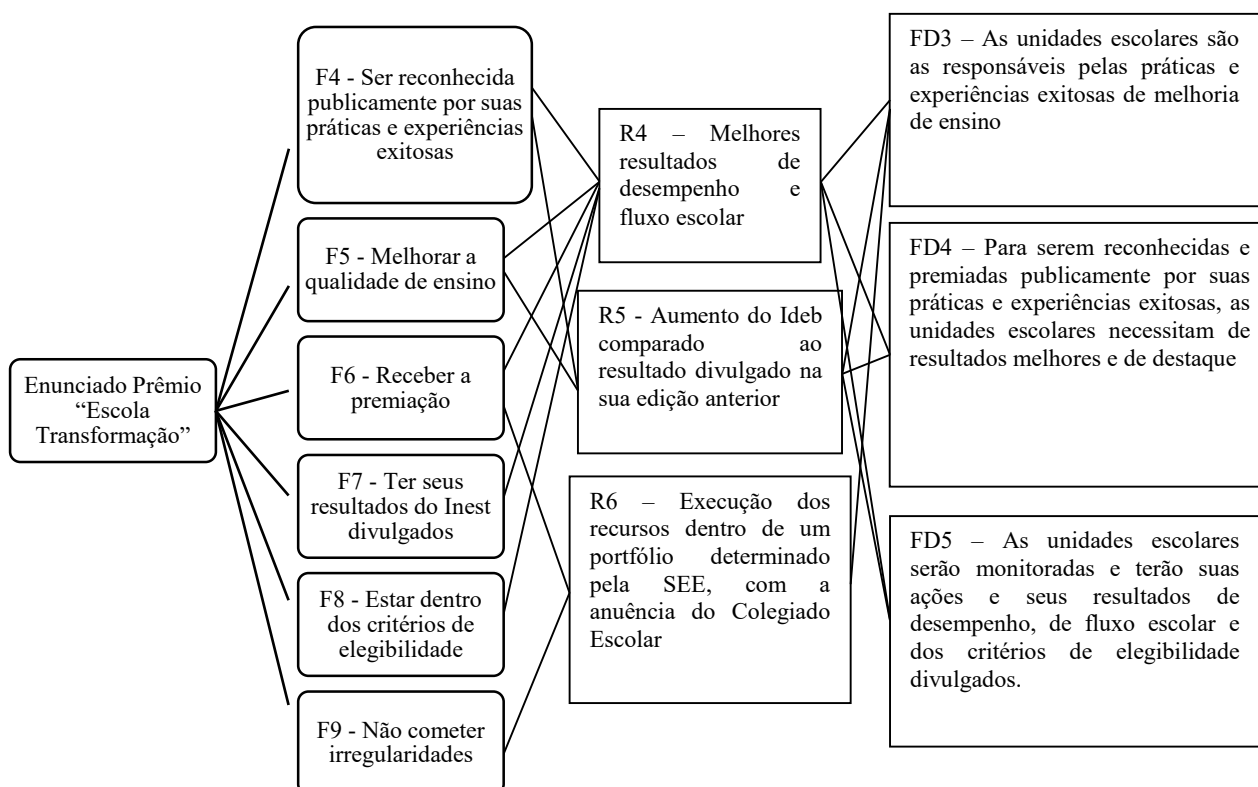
Enunciado Prêmio "Escola Transformação"

F4 - Ser reconhecida publicamente por suas práticas e experiências exitosas

F5 - Melhorar a qualidade de ensino

F6 - Receber a premiação

F7 - Ter seus resultados do Inest divulgados

F8 - Estar dentro dos critérios de elegibilidade

F9 - Não cometer irregularidades

R4 – Melhores resultados de desempenho e fluxo escolar

R5 - Aumento do Ideb comparado ao resultado divulgado na sua edição anterior

R6 – Execução dos recursos dentro de um portfólio determinado pela SEE, com a anuência do Colegiado Escolar

FD3 – As unidades escolares são as responsáveis pelas práticas e experiências exitosas de melhoria de ensino

FD4 – Para serem reconhecidas e premiadas publicamente por suas práticas e experiências exitosas, as unidades escolares necessitam de resultados melhores e de destaque

FD5 – As unidades escolares serão monitoradas e terão suas ações e seus resultados de desempenho, de fluxo escolar e dos critérios de elegibilidade divulgados.